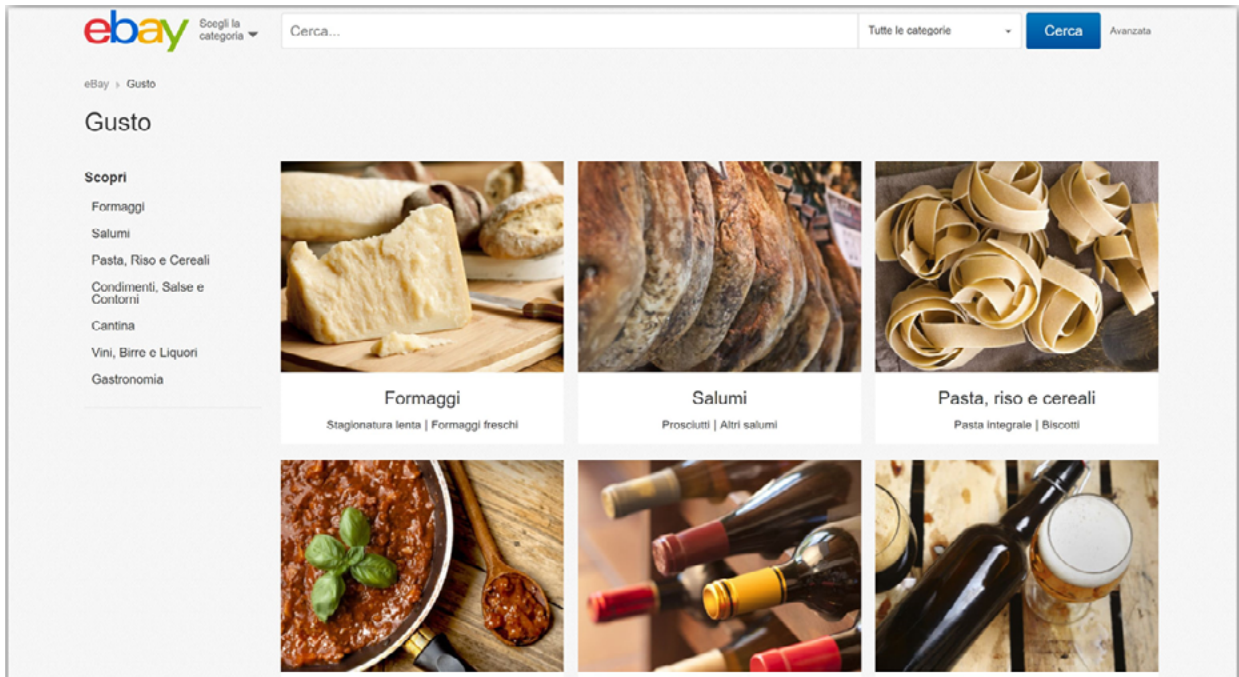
ebay Scegli la categoria

Cerca...

Tutte le categorie

Cerca

Avanzata

eBay › Gusto

Gusto

Scopri

Formaggi

Salumi

Pasta, Riso e Cereali

Condimenti, Salse e Contorni

Cantina

Vini, Birre e Liquori

Gastronomia

Formaggi

Stagionatura lenta | Formaggi freschi

Salumi

Prosciutti | Altri salumi

Pasta, riso e cereali

Pasta integrale | Biscotti